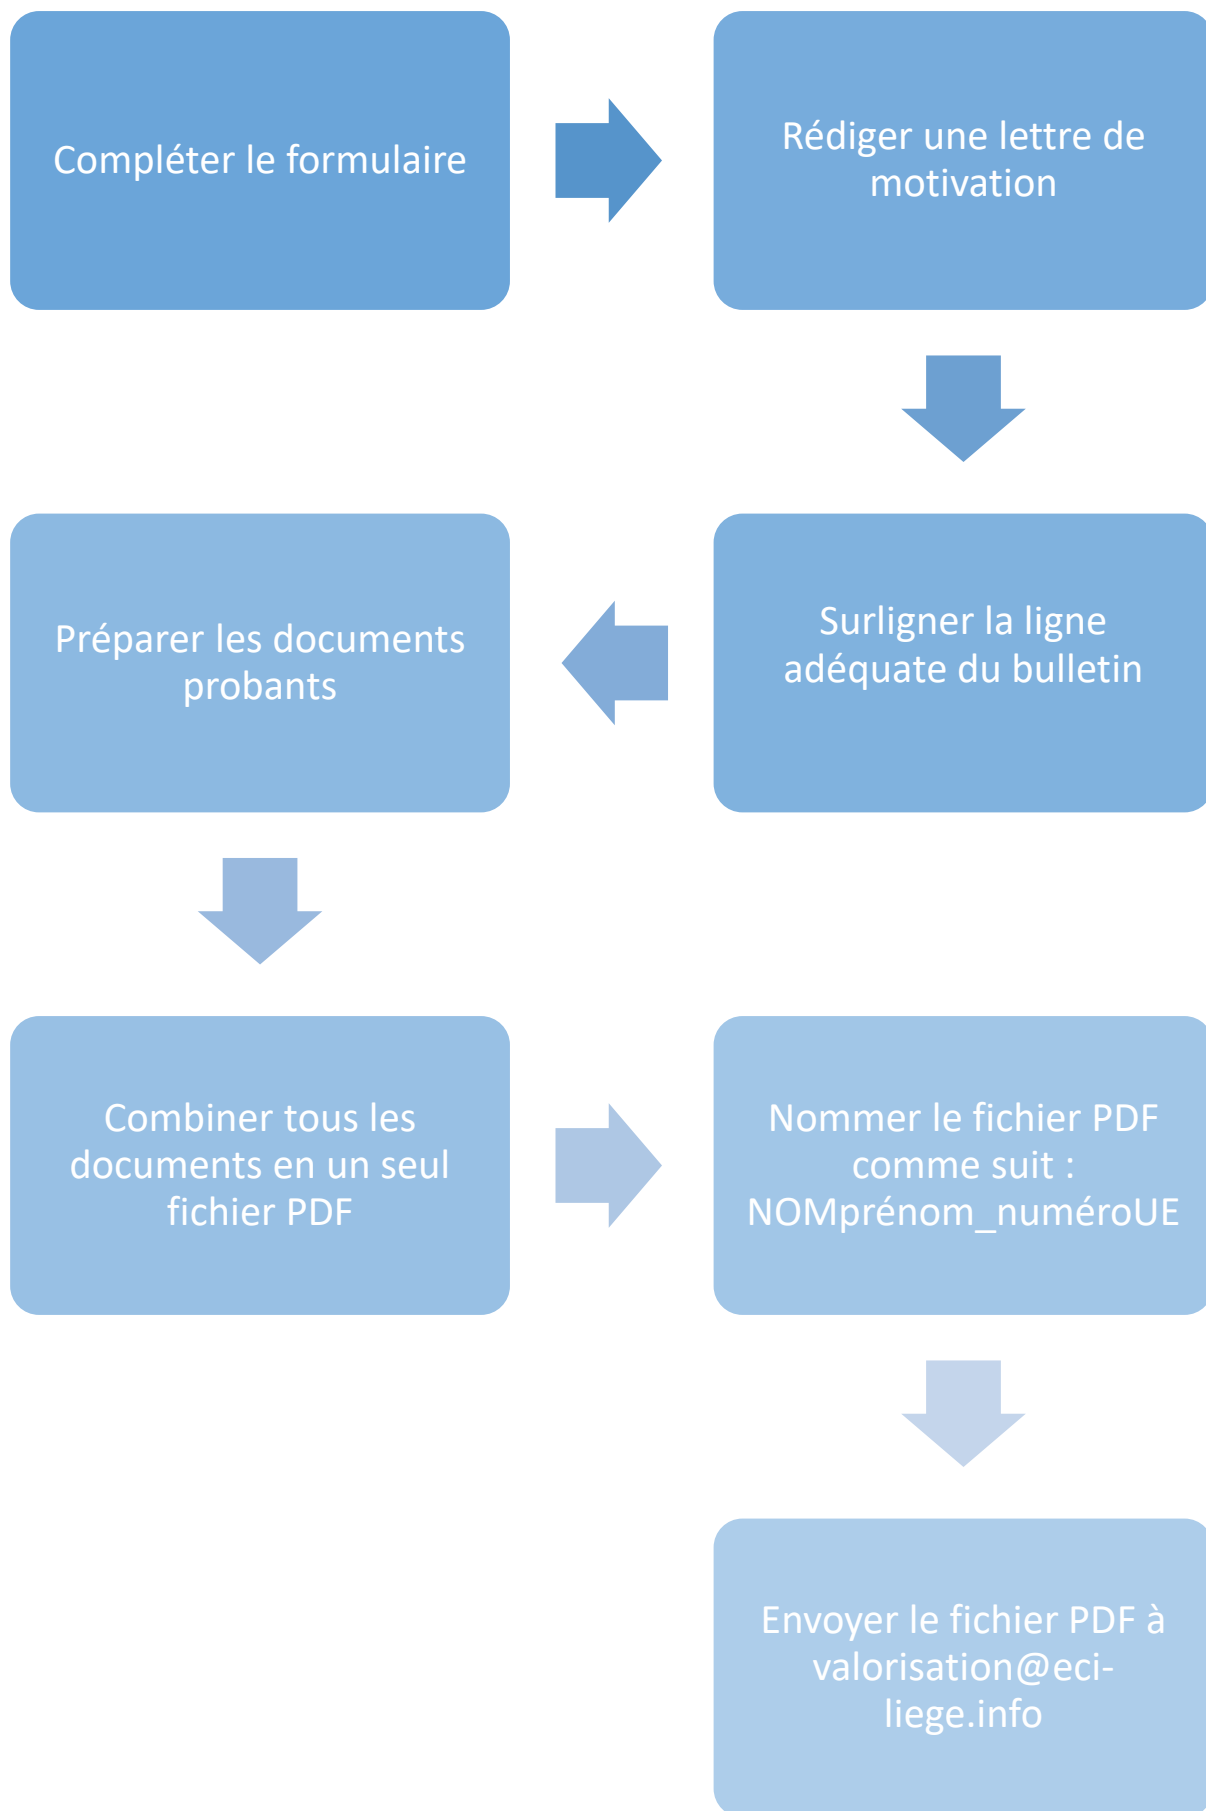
Compléter le formulaire

Rédiger une lettre de motivation

Surligner la ligne adéquate du bulletin

Préparer les documents probants

Combiner tous les documents en un seul fichier PDF

Nommer le fichier PDF comme suit : NOMprénom_numéroUE

Envoyer le fichier PDF à valorisation@eci-liege.info